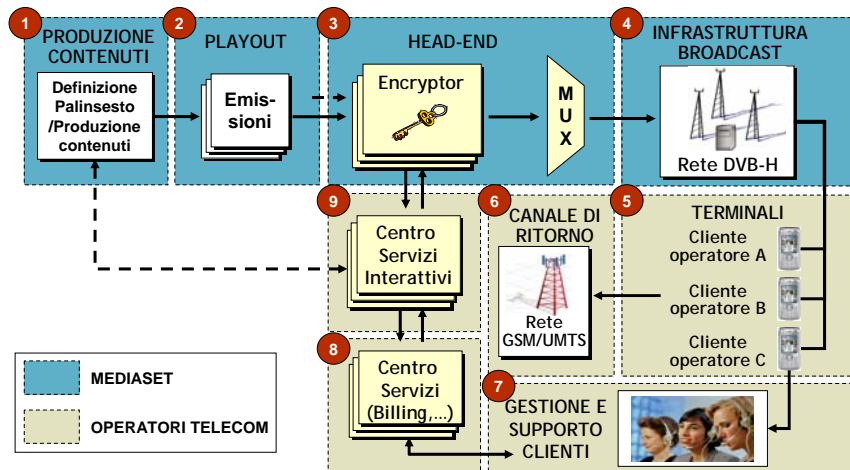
1 PRODUZIONE CONTENUTI
Definizione Palinsesto /Produzione contenuti

2 PLAYOUT
Emis-sioni

3 HEAD-END
Encryptor
MUX

4 INFRASTRUTTURA BROADCAST
Rete DVB-H

9
Centro Servizi Interattivi

6 CANALE DI RITORNO
Rete GSM/UMTS

5 TERMINALI
Cliente operatore A
Cliente operatore B
Cliente operatore C

8
Centro Servizi (Billing,...)

7 GESTIONE E SUPPORTO CLIENTI

MEDIASET
OPERATORI TELECOM